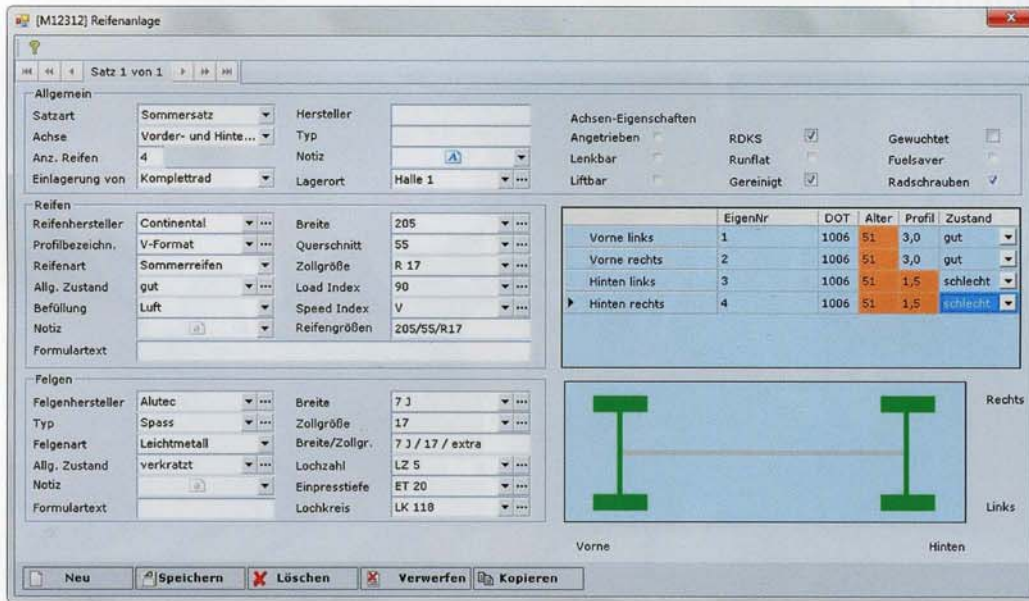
[M12312] Reifenanlage

Satz 1 von 1

Allgemein
Satzart Sommersatz
Achse Vorder- und Hinte...
Anz. Reifen 4
Einlagerung von Komplettrad
Hersteller
Typ
Notiz
Lagerort Halle 1

Achsen-Eigenschaften
Angetrieben
Lenkbar
Liftbar
RDKS
Runflat
Gereinigt
Gewuchtet
Fuelsaver
Radschrauben

Reifen
Reifenhersteller Continental
Profilbezeichn. V-Format
Reifenart Sommerreifen
Allg. Zustand gut
Befüllung Luft
Notiz
Formulartext
Breite 205
Querschnitt 55
Zollgröße R 17
Load Index 90
Speed Index V
Reifengrößen 205/55/R17

| | EigenNr | DOT | Alter | Profil | Zustand |
|---|---|---|---|---|---|
| Vorne links | 1 | 1006 | 51 | 3,0 | gut |
| Vorne rechts | 2 | 1006 | 51 | 3,0 | gut |
| Hinten links | 3 | 1006 | 51 | 1,5 | schlecht |
| Hinten rechts | 4 | 1006 | 51 | 1,5 | schlecht |

Felgen
Felgenhersteller Alutec
Typ Spass
Felgenart Leichtmetall
Allg. Zustand verkratzt
Notiz
Formulartext
Breite 7 J
Zollgröße 17
Breite/Zollgr. 7 J / 17 / extra
Lochzahl LZ 5
Einpresstiefe ET 20
Lochkreis LK 118

Rechts
Links
Vorne
Hinten

Neu Speichern Löschen Verwerfen Kopieren